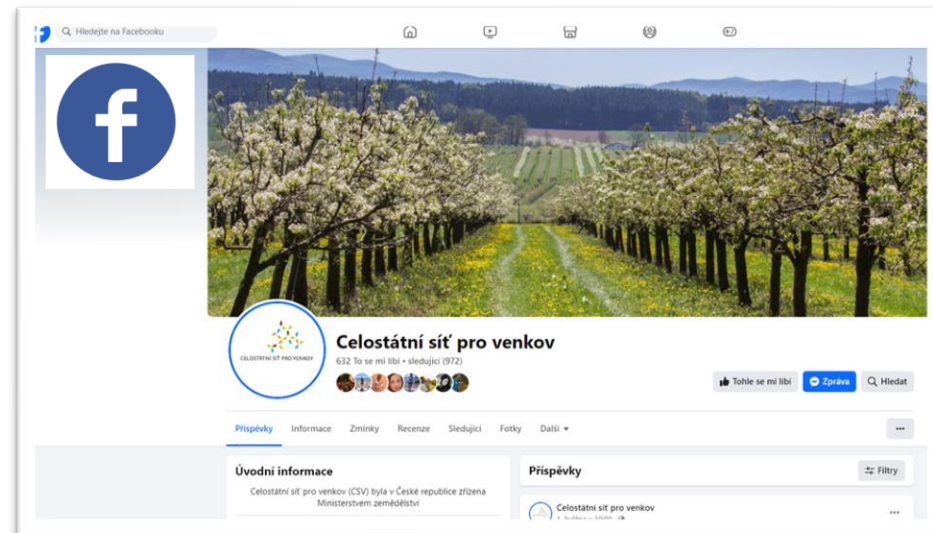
Hledejte na Facebooku

f

CELOSTÁTNÍ SÍŤ PRO VENKOV

Celostátní síť pro venkov

632 To se mi líbí • sledující (972)

Tohle se mi líbí

Zpráva

Hledat

Příspěvky Informace Zmínky Recenze Sledující Fotky Další

...

Úvodní informace

Celostátní síť pro venkov (CSV) byla v České republice zřízena Ministerstvem zemědělství

Příspěvky

Filtry

Celostátní síť pro venkov

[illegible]

...